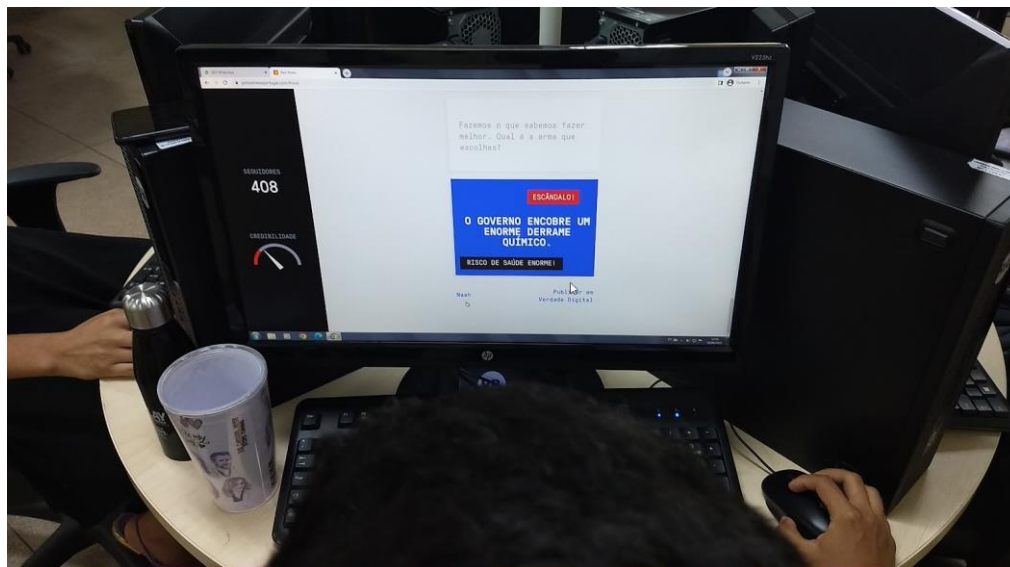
SEGUIDORES
408

CREDIBILIDADE

Fazemos o que sabemos fazer melhor. Qual é a arma que escolhes?

ESCÂNDALO!

O GOVERNO ENCOBRE UM ENORME DERRAME QUÍMICO.

RISCO DE SAÚDE ENORME!

Naah

Publicar em Verdade Digital

V223hi